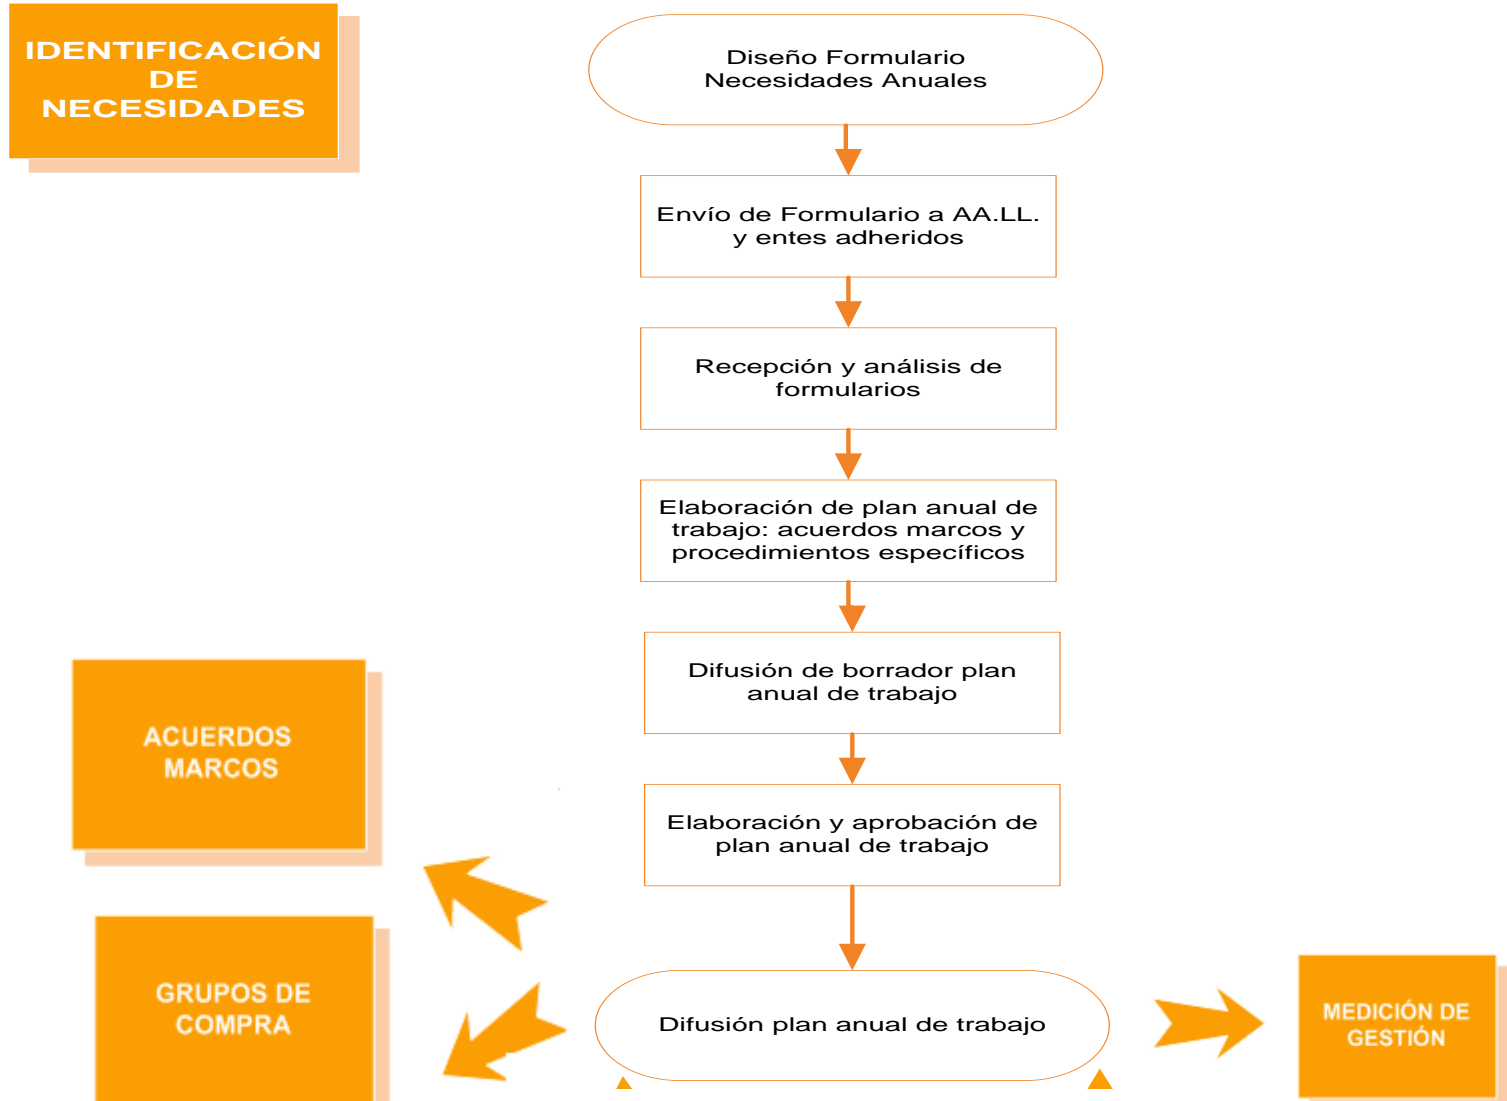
IDENTIFICACIÓN DE NECESIDADES

Diseño Formulario Necesidades Anuales

Envío de Formulario a AA.LL. y entes adheridos

Recepción y análisis de formularios

Elaboración de plan anual de trabajo: acuerdos marcos y procedimientos específicos

Difusión de borrador plan anual de trabajo

Elaboración y aprobación de plan anual de trabajo

ACUERDOS MARCOS

GRUPOS DE COMPRA

Difusión plan anual de trabajo

MEDICIÓN DE GESTIÓN